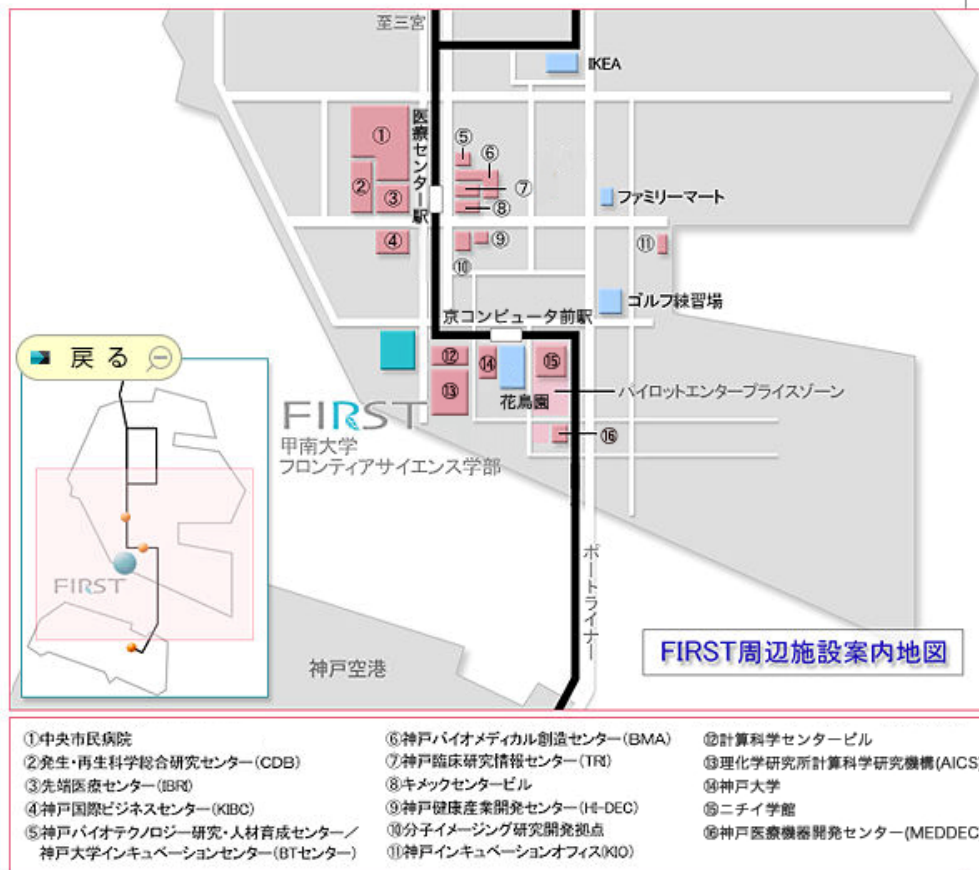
至三宮

IKEA

医療センター駅

①

②

③

④

⑤

⑥

⑦

⑧

⑨

⑩

⑪

ファミリーマート

ゴルフ練習場

京コンピュータ前駅

⑫

⑬

⑭

⑮

花鳥園

パイロットエンタープライズゾーン

⑯

FIRST
甲南大学
フロンティアサイエンス学部

ポートライナー

戻る

FIRST

神戸空港

FIRST周辺施設案内地図

①中央市民病院
②発生・再生科学総合研究センター(CDB)
③先端医療センター(IBRI)
④神戸国際ビジネスセンター(KIBC)
⑤神戸バイオテクノロジー研究・人材育成センター／神戸大学インキュベーションセンター(BTセンター)

⑥神戸バイオメディカル創造センター(BMA)
⑦神戸臨床研究情報センター(TRI)
⑧キメックセンタービル
⑨神戸健康産業開発センター(HI-DEC)
⑩分子イメージング研究開発拠点
⑪神戸インキュベーションオフィス(KIO)

⑫計算科学センタービル
⑬理化学研究所計算科学研究機構(AICS
⑭神戸大学
⑮ニチイ学館
⑯神戸医療機器開発センター(MEDDEC